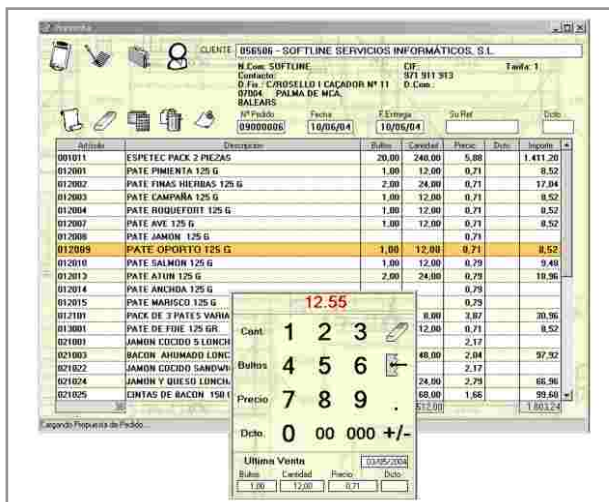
Propuesta

CLIENTE 056506 - SOFTLINE SERVICIOS INFORMÁTICOS, S.L.

N.Com: SOFTLINE
Contacto:
D. Fis.: C/ROSELLO I CAÇADOR Nº 11
07004 PALMA DE MCA.
BALEARS

CIF:
971 911 313
D.Com.:

Tarifa: 1

Nº Pedido 09000006
Fecha 10/06/04
F.Entrega 10/06/04
Su Ref.
Dcto.

| Artículo | Descripción | Bultos | Cantidad | Precio | Dcto | Importe |
|---|---|---|---|---|---|---|
| 001011 | ESPETEC PACK 2 PIEZAS | 20,00 | 240,00 | 5,88 | | 1.411,20 |
| 012001 | PATE PIMIENTA 125 G | 1,00 | 12,00 | 0,71 | | 8,52 |
| 012002 | PATE FINAS HIERBAS 125 G | 2,00 | 24,00 | 0,71 | | 17,04 |
| 012003 | PATE CAMPAÑA 125 G | 1,00 | 12,00 | 0,71 | | 8,52 |
| 012004 | PATE ROQUEFORT 125 G | 1,00 | 12,00 | 0,71 | | 8,52 |
| 012007 | PATE AVE 125 G | 1,00 | 12,00 | 0,71 | | 8,52 |
| 012008 | PATE JAMON 125 G | | | 0,71 | | |
| 012009 | PATE OPORTO 125 G | 1,00 | 12,00 | 0,71 | | 8,52 |
| 012010 | PATE SALMON 125 G | 1,00 | 12,00 | 0,79 | | 9,48 |
| 012013 | PATE ATUN 125 G | 2,00 | 24,00 | 0,79 | | 18,96 |
| 012014 | PATE ANCHOA 125 G | | | 0,79 | | |
| 012015 | PATE MARISCO 125 G | | | 0,79 | | |
| 012101 | PACK DE 3 PATES VARIA | | 8,00 | 3,87 | | 30,96 |
| 013001 | PATE DE FOIE 125 GR | | 12,00 | 0,71 | | 8,52 |
| 021001 | JAMON COCIDO 5 LONCH | | | 2,17 | | |
| 021003 | BACON AHUMADO LONC | | 48,00 | 2,04 | | 97,92 |
| 021022 | JAMON COCIDO SANDWI | | | 2,17 | | |
| 021024 | JAMON Y QUESO LONCH | | 24,00 | 2,79 | | 66,96 |
| 021025 | CINTAS DE BACON 150 | | 60,00 | 1,66 | | 99,60 |
| | 38 | | 512,00 | | | 1.803,24 |

12.55

Cant. 1 2 3
Bultos 4 5 6
Precio 7 8 9 .
Dcto. 0 00 000 +/-

Ultima Venta 03/05/2004
Bultos 1,00 Cantidad 12,00 Precio 0,71 Dcto

Cargando Propuesta de Pedido...